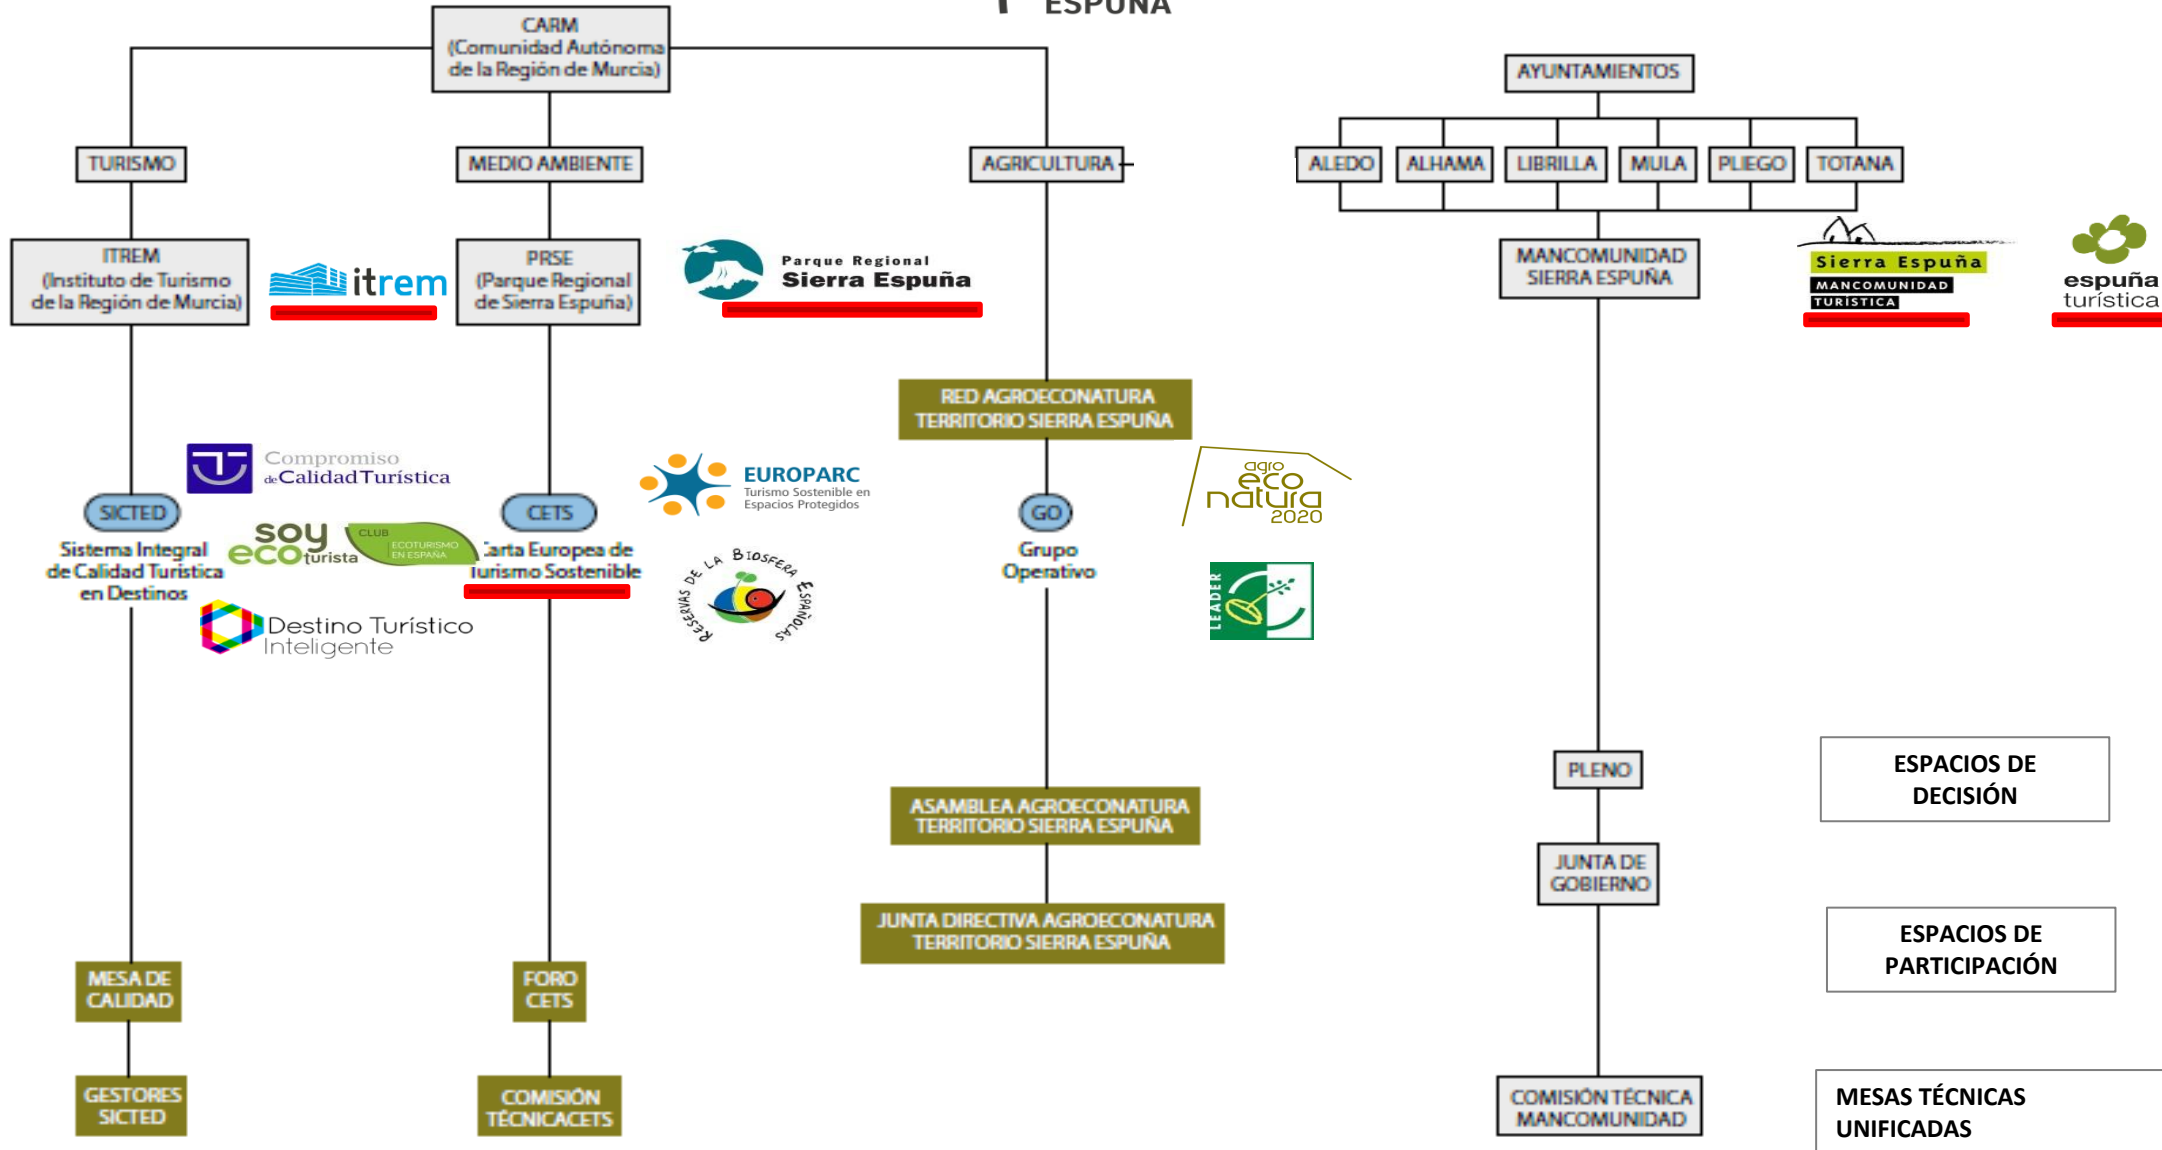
ESPUÑA

CARM
(Comunidad Autónoma de la Región de Murcia)

TURISMO

MEDIO AMBIENTE

AGRICULTURA

AYUNTAMIENTOS

ALEDO

ALHAMA

LIBRILLA

MULA

PLIEGO

TOTANA

ITREM
(Instituto de Turismo de la Región de Murcia)

itrem

PRSE
(Parque Regional de Sierra Espuña)

Parque Regional
Sierra Espuña

MANCOMUNIDAD SIERRA ESPUÑA

Sierra Espuña
MANCOMUNIDAD
TURÍSTICA

espuña
turística

RED AGROECONATURA TERRITORIO SIERRA ESPUÑA

Compromiso de Calidad Turística

EUROPARC
Turismo Sostenible en Espacios Protegidos

agro eco natura 2020

SICTED
Sistema Integral de Calidad Turística en Destinos

soy eco turista

CLUB ECOTURISMO EN ESPAÑA

CETS
Carta Europea de Turismo Sostenible

GO
Grupo Operativo

RESERVAS DE LA BIOSFERA ESPAÑOLAS

LEADER

Destino Turístico Inteligente

PLENO

ESPACIOS DE DECISIÓN

ASAMBLEA AGROECONATURA TERRITORIO SIERRA ESPUÑA

JUNTA DE GOBIERNO

JUNTA DIRECTIVA AGROECONATURA TERRITORIO SIERRA ESPUÑA

ESPACIOS DE PARTICIPACIÓN

MESA DE CALIDAD

FORO CETS

GESTORES SICTED

COMISIÓN TÉCNICA CETS

COMISIÓN TÉCNICA MANCOMUNIDAD

MESAS TÉCNICAS UNIFICADAS